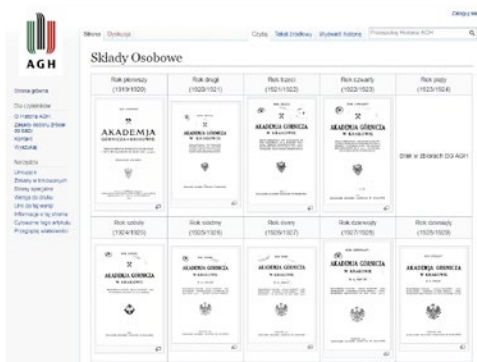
Zaloguj się

AGH

Strona główna

Dla czytelników
O Historia AGH
Zasady dodania źródeł do BiGI
Kontakt
Wskazówki

Narzędzia
Linkujące
Zmiany w linkowanych
Strony specjalne
Wersja do druku
Link do tej wersji
Informacje o tej stronie
Cytowanie tego artykułu
Przegląd elektroniczny

Strona Dyskusja

Czytaj Tekst źródłowy Wyświetl historię Przeszukaj Historia AGH

Składy Osobowe

| Rok pierwszy (1919/1920) | Rok drugi (1920/1921) | Rok trzeci (1921/1922) | Rok czwarty (1922/1923) | Rok piąty (1923/1924) |
|---|---|---|---|---|
| AKADEMJA GÓRNICZA W KRAKOWIE | AKADEMJA GÓRNICZA W KRAKOWIE | AKADEMJA GÓRNICZA W KRAKOWIE | AKADEMJA GÓRNICZA W KRAKOWIE | Brak w zbiorach DS AGH |
| Rok szósty (1924/1925) | Rok siódmy (1925/1926) | Rok ósmy (1926/1927) | Rok dziewiąty (1927/1928) | Rok dziesiąty (1928/1929) |
| AKADEMJA GÓRNICZA W KRAKOWIE | AKADEMJA GÓRNICZA W KRAKOWIE | AKADEMJA GÓRNICZA W KRAKOWIE | AKADEMJA GÓRNICZA W KRAKOWIE | AKADEMJA GÓRNICZA W KRAKOWIE |